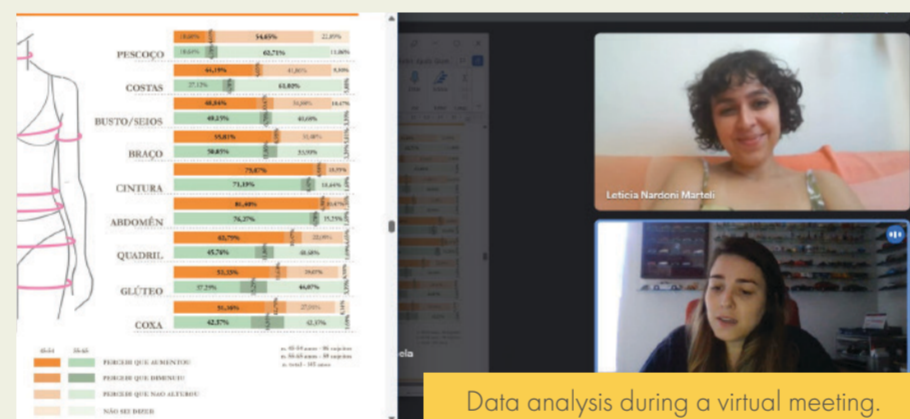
PESCOÇO
18,60% 54,65% 22,09%
18,60% 62,71% 11,86%
COSTAS
66,19% 41,86% 9,30%
27,12% 63,03%
BUSTO/SEIOS
48,84% 30,00% 14,07%
49,15% 45,66%
BRAÇO
55,81% 33,00%
50,85% 33,90%
CINTURA
75,87% 18,33%
71,19% 16,44%
ABDOMÊN
81,40% 10,47%
76,27% 15,25%
QUADRIL
63,75% 20,00%
45,76% 40,68%
GLÚTEO
53,33% 39,07%
37,29% 44,07%
COXA
51,16% 27,91%
62,57% 42,37%
18-34 35-65
PERCEBI QUE AUMENTOU
PERCEBI QUE DIMINUIU
PERCEBI QUE NÃO ALTEROU
NÃO SEI DIZER
n: 18-34 anos - 86 sujeitos
n: 35-65 anos - 59 sujeitos
n total - 145 sujeitos
Leticia Nardoni Marteli
Data analysis during a virtual meeting.